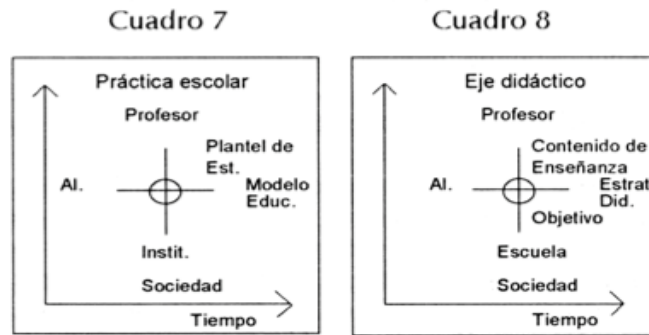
Cuadro 7

Práctica escolar

Profesor

Plantel de Est.

Al.

Modelo Educ.

Instit.

Sociedad

Tiempo

Cuadro 8

Eje didáctico

Profesor

Contenido de Enseñanza

Al.

Estrat Did.

Objetivo

Escuela

Sociedad

Tiempo